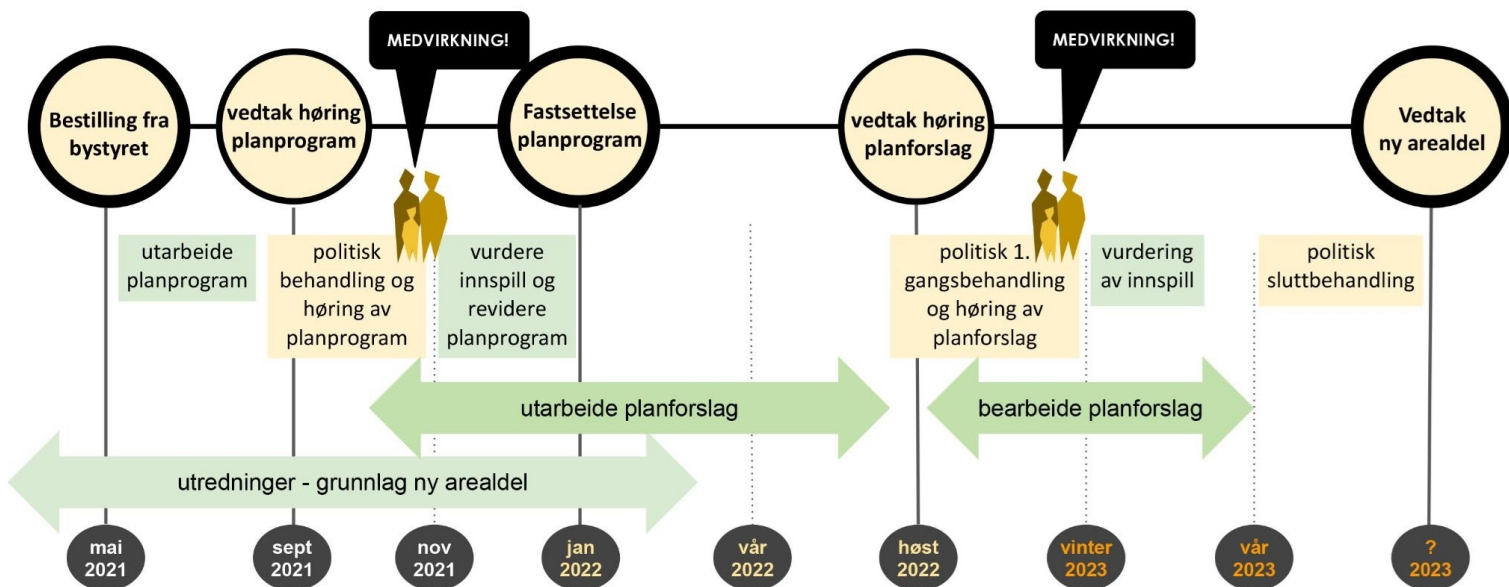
MEDVIRKNING!

MEDVIRKNING!

Bestilling fra bystyret

vedtak høring planprogram

Fastsettelse planprogram

vedtak høring planforslag

Vedtak ny arealdel

utarbeide planprogram

politisk behandling og høring av planprogram

vurdere innspill og revidere planprogram

politisk 1. gangsbehandling og høring av planforslag

vurdering av innspill

politisk sluttbehandling

utarbeide planforslag

bearbeide planforslag

utredninger - grunnlag ny arealdel

mai 2021

sept 2021

nov 2021

jan 2022

vår 2022

høst 2022

vinter 2023

vår 2023

? 2023